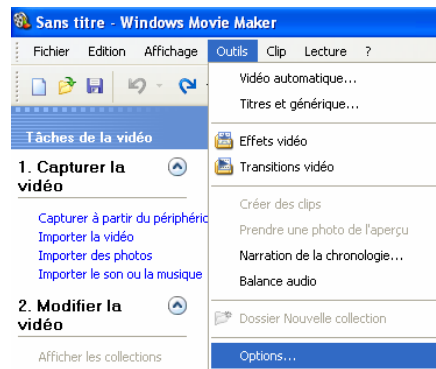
Sans titre - Windows Movie Maker

Fichier Edition Affichage Outils Clip Lecture ?

Tâches de la vidéo

1. Capturer la vidéo

Capturer à partir du périphéric
Importer la vidéo
Importer des photos
Importer le son ou la musique

2. Modifier la vidéo

Afficher les collections

Vidéo automatique...
Titres et générique...
Effets vidéo
Transitions vidéo
Créer des clips
Prendre une photo de l'aperçu
Narration de la chronologie...
Balance audio
Dossier Nouvelle collection
Options...